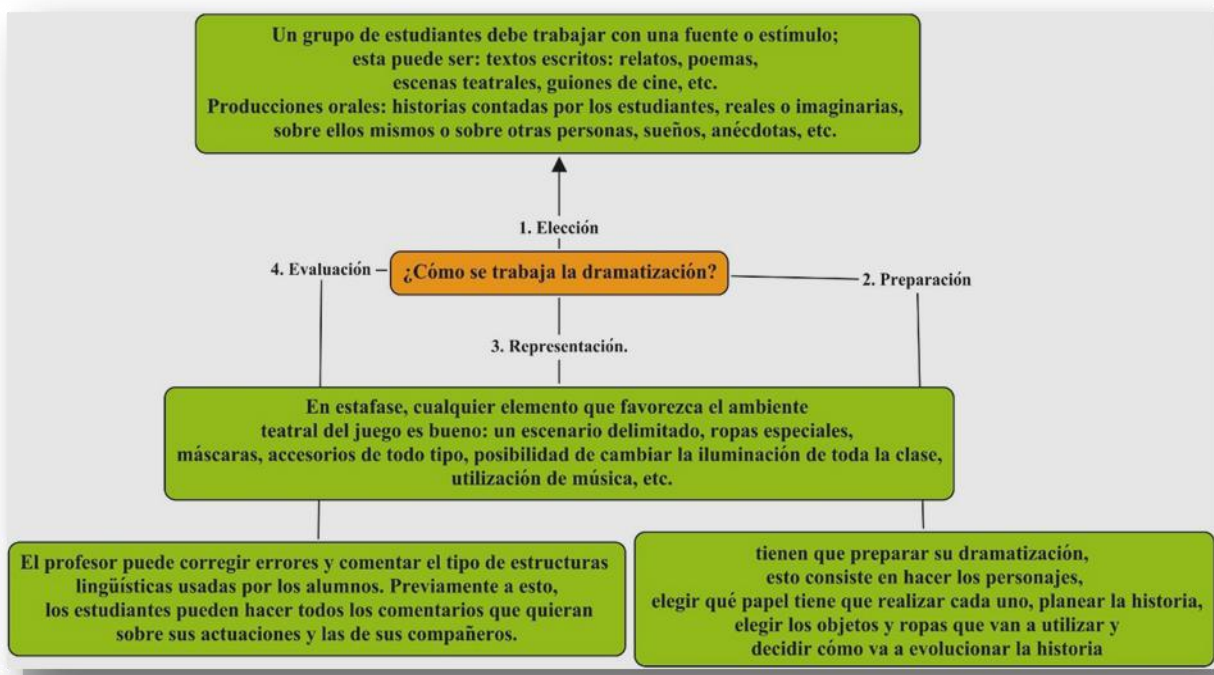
Un grupo de estudiantes debe trabajar con una fuente o estímulo; esta puede ser: textos escritos: relatos, poemas, escenas teatrales, guiones de cine, etc.
Producciones orales: historias contadas por los estudiantes, reales o imaginarias, sobre ellos mismos o sobre otras personas, sueños, anécdotas, etc.

1. Elección

4. Evaluación

¿Cómo se trabaja la dramatización?

2. Preparación

3. Representación.

En estafase, cualquier elemento que favorezca el ambiente teatral del juego es bueno: un escenario delimitado, ropas especiales, máscaras, accesorios de todo tipo, posibilidad de cambiar la iluminación de toda la clase, utilización de música, etc.

El profesor puede corregir errores y comentar el tipo de estructuras lingüísticas usadas por los alumnos. Previamente a esto, los estudiantes pueden hacer todos los comentarios que quieran sobre sus actuaciones y las de sus compañeros.

tienen que preparar su dramatización, esto consiste en hacer los personajes, elegir qué papel tiene que realizar cada uno, planear la historia, elegir los objetos y ropas que van a utilizar y decidir cómo va a evolucionar la historia